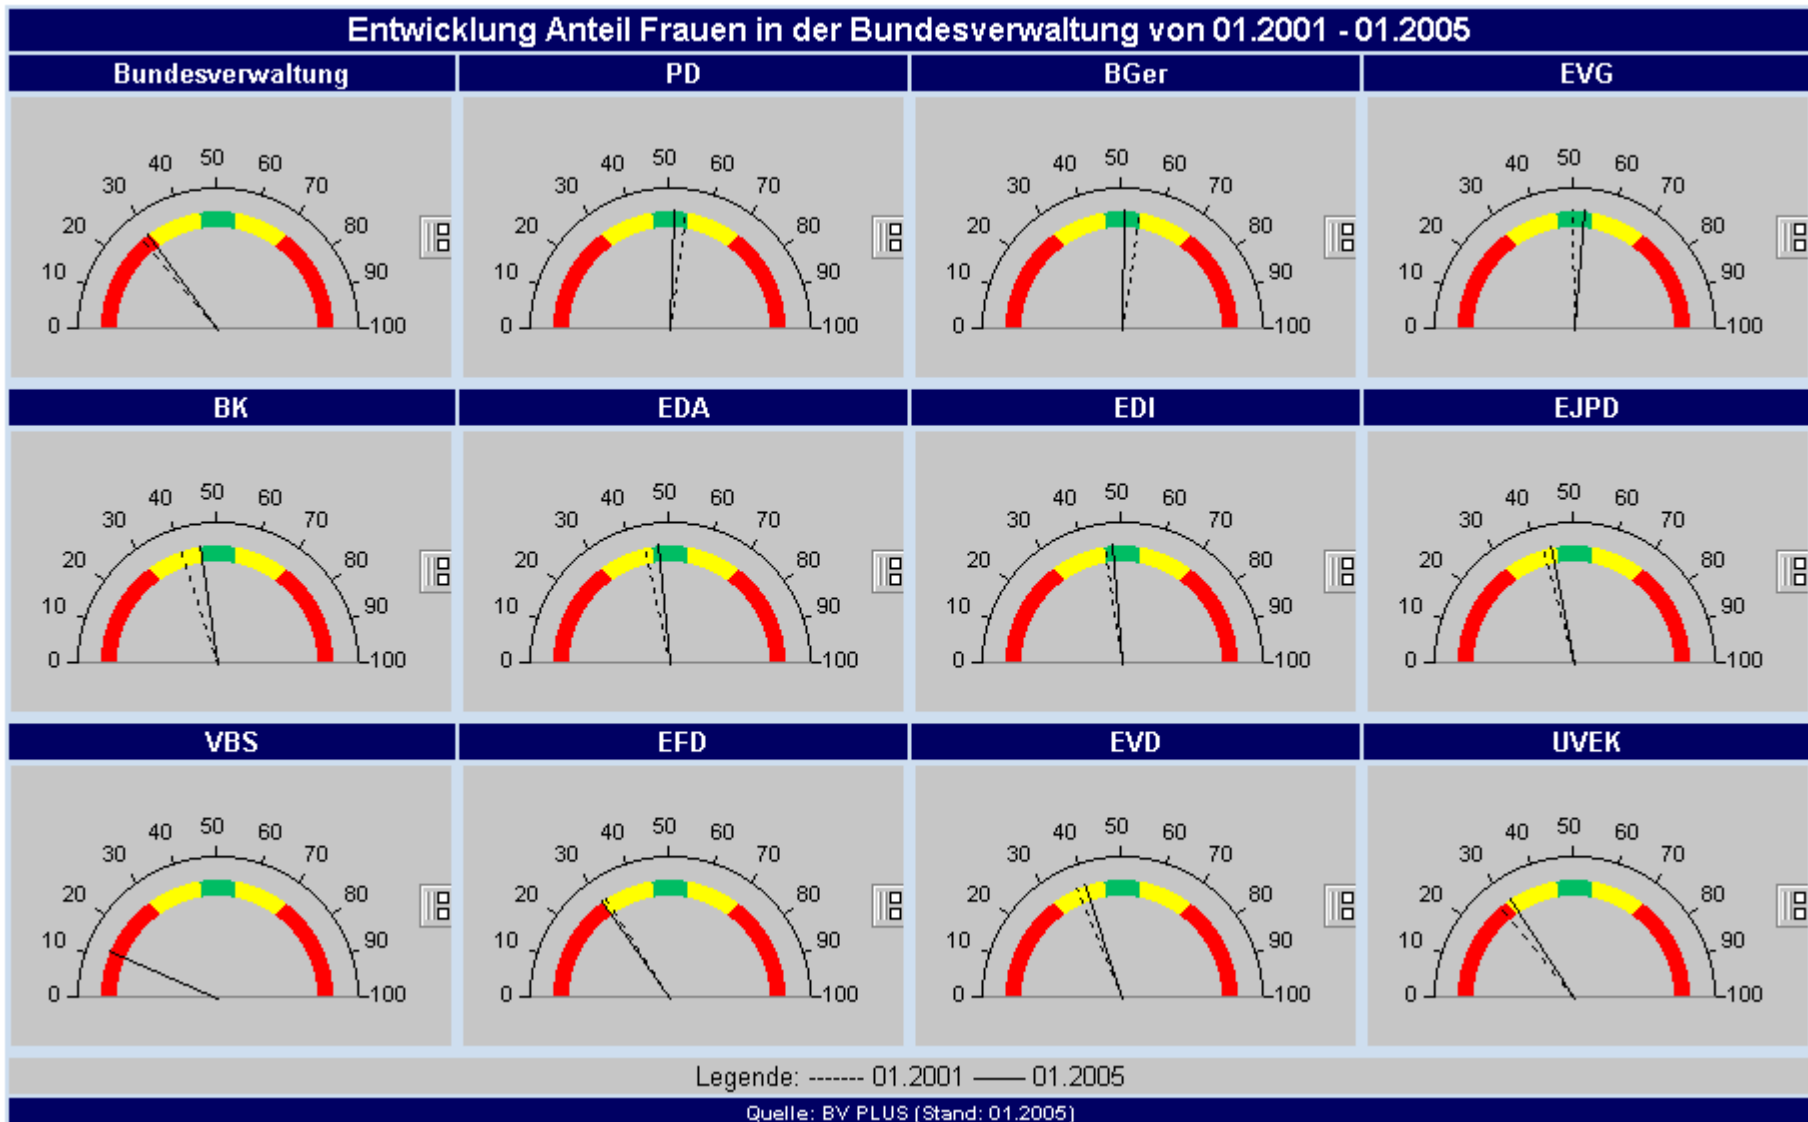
Entwicklung Anteil Frauen in der Bundesverwaltung von 01.2001 - 01.2005

Bundesverwaltung

0 10 20 30 40 50 60 70 80 90 100

PD

0 10 20 30 40 50 60 70 80 90 100

BGer

0 10 20 30 40 50 60 70 80 90 100

EVG

0 10 20 30 40 50 60 70 80 90 100

BK

0 10 20 30 40 50 60 70 80 90 100

EDA

0 10 20 30 40 50 60 70 80 90 100

EDI

0 10 20 30 40 50 60 70 80 90 100

EJPD

0 10 20 30 40 50 60 70 80 90 100

VBS

0 10 20 30 40 50 60 70 80 90 100

EFD

0 10 20 30 40 50 60 70 80 90 100

EVD

0 10 20 30 40 50 60 70 80 90 100

UVEK

0 10 20 30 40 50 60 70 80 90 100

Legende: ------- 01.2001 —— 01.2005

Quelle: BV PLUS (Stand: 01.2005)